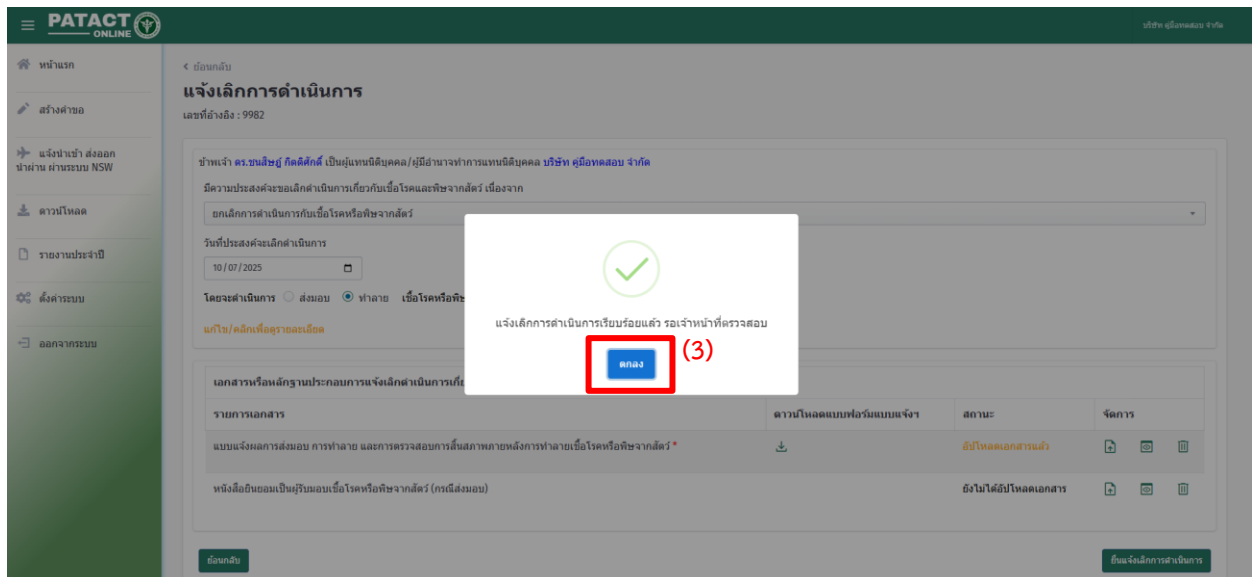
PATACT ONLINE

บริษัท คู่มือทดสอบ จำกัด

หน้าแรก

สร้างคำขอ

แจ้งนำเข้า ส่งออก นำผ่าน ผ่านระบบ NSW

ดาวน์โหลด

รายงานประจำปี

ตั้งค่าระบบ

ออกจากระบบ

< ย้อนกลับ

แจ้งเลิกการดำเนินการ

เลขที่อ้างอิง : 9982

ข้าพเจ้า ดร.ชนสิษฐ์ กิตติศักดิ์ เป็นผู้แทนนิติบุคคล/ผู้มีอำนาจทำการแทนนิติบุคคล บริษัท คู่มือทดสอบ จำกัด

มีความประสงค์จะขอเลิกดำเนินการเกี่ยวกับเชื้อโรคและพิษจากสัตว์ เนื่องจาก

ยกเลิกการดำเนินการกับเชื้อโรคหรือพิษจากสัตว์

วันที่ประสงค์จะเลิกดำเนินการ

10/07/2025

โดยจะดำเนินการ ส่งมอบ ทำลาย เชื้อโรคหรือพิษ

แก้ไข/คลิกเพื่อดูรายละเอียด

แจ้งเลิกการดำเนินการเรียบร้อยแล้ว รอเจ้าหน้าที่ตรวจสอบ

ตกลง

(3)

เอกสารหรือหลักฐานประกอบการแจ้งเลิกดำเนินการเกี่ย

| รายการเอกสาร | ดาวน์โหลดแบบฟอร์มแบบแจ้ง | สถานะ | จัดการ |
|---|---|---|---|
| แบบแจ้งผลการส่งมอบ การทำลาย และการตรวจสอบการสิ้นสภาพภายหลังการทำลายเชื้อโรคหรือพิษจากสัตว์ * | | อัปโหลดเอกสารแล้ว | |
| หนังสือยินยอมเป็นผู้รับมอบเชื้อโรคหรือพิษจากสัตว์ (กรณีส่งมอบ) | | ยังไม่ได้อัปโหลดเอกสาร | |

ย้อนกลับ

ยื่นแจ้งเลิกการดำเนินการ